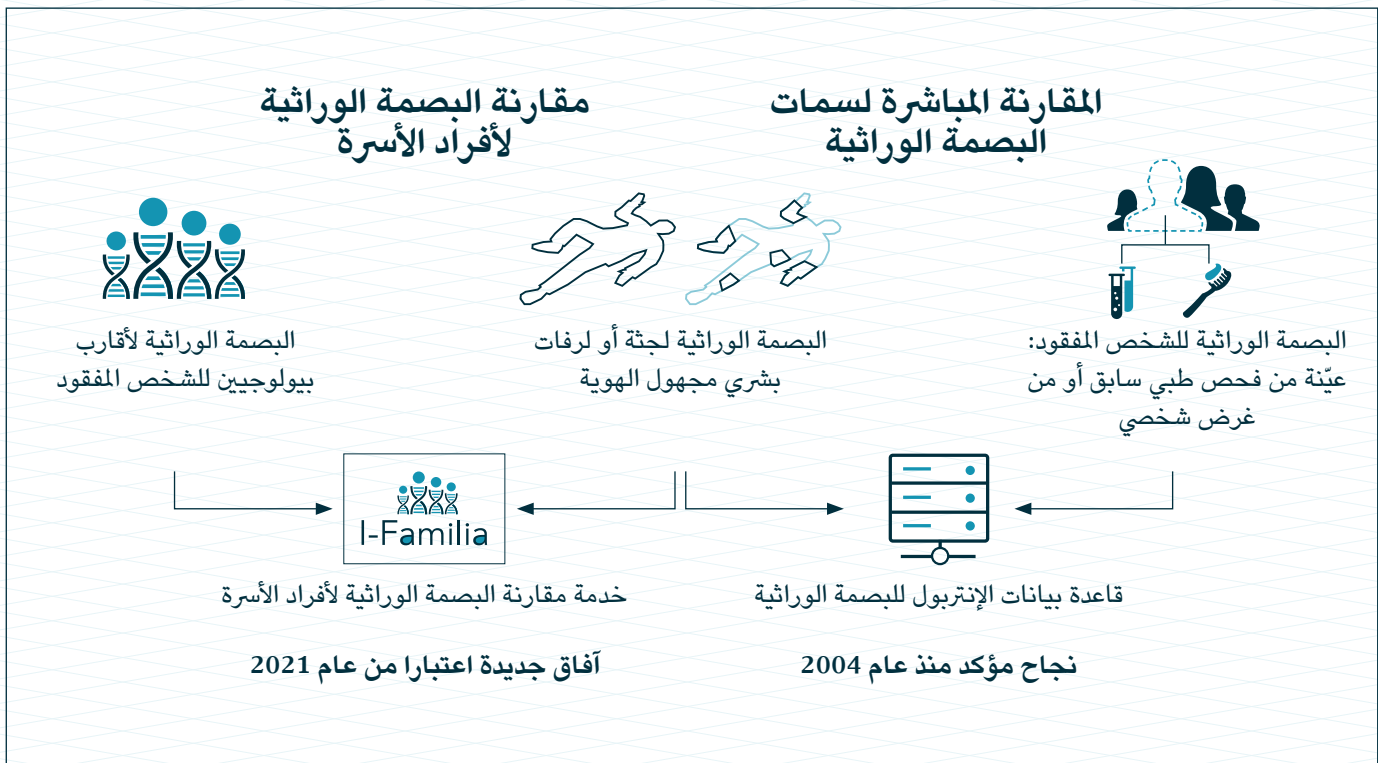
المقارنة المباشرة لسمات البصمة الوراثية

مقارنة البصمة الوراثية لأفراد الأسرة

البصمة الوراثية للشخص المفقود: عيّنة من فحص طبي سابق أو من غرض شخصي

البصمة الوراثية لجثة أو لرفات بشري مجهول الهوية

البصمة الوراثية لأقارب بيولوجيين للشخص المفقود

I-Familia

قاعدة بيانات الإنتربول للبصمة الوراثية

خدمة مقارنة البصمة الوراثية لأفراد الأسرة

نجاح مؤكد منذ عام 2004

آفاق جديدة اعتبارا من عام 2021